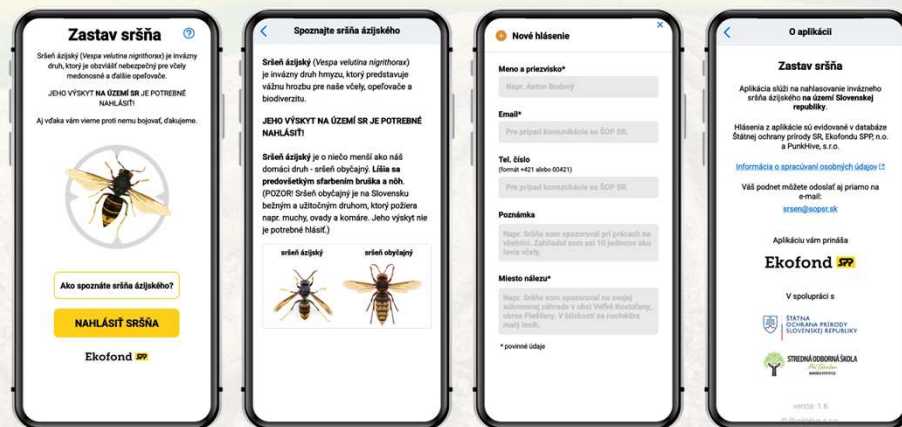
Zastav sršňa

Sršeň ázijský (Vespa velutina nigrithorax) je invázny druh, ktorý je obzvlášť nebezpečný pre včely medonosné a ďalšie opeľovače.

JEHO VÝSKYT NA ÚZEMÍ SR JE POTREBNÉ NAHLÁSIŤ!

Aj vďaka vám vieme proti nemu bojovať, ďakujeme.

Ako spoznáte sršňa ázijského?

NAHLÁSIŤ SRŠŇA

Ekofond SPP

Spoznajte sršňa ázijského

Sršeň ázijský (Vespa velutina nigrithorax) je invázny druh hmyzu, ktorý predstavuje vážnu hrozbu pre naše včely, opeľovače a biodiverzitu.

JEHO VÝSKYT NA ÚZEMÍ SR JE POTREBNÉ NAHLÁSIŤ!

Sršeň ázijský je o niečo menší ako náš domáci druh - sršeň obyčajný. Líšia sa predovšetkým sfarbením bruška a nôh. (POZOR! Sršeň obyčajný je na Slovensku bežným a užitočným druhom, ktorý požiera napr. muchy, ovady a komáre. Jeho výskyt nie je potrebné hlásiť.)

sršeň ázijský

sršeň obyčajný

Nové hlásenie

Meno a priezvisko*

Napr. Anton Bodový

Email*

Pre prípad komunikácie so ŠOP SR.

Tel. číslo
(formát +421 alebo 00421)

Pre prípad komunikácie so ŠOP SR.

Poznámka

Napr. Sršňa som spozoroval pri prácach na včelnici. Zahliadol som asi 10 jedincov ako lovia včely.

Miesto nálezu*

Napr. Sršňa som spozoroval na svojej súkromnej záhrade v obci Veľké Kostoľany, okres Piešťany. V blízkosti sa nachádza malý lesík.

* povinné údaje

O aplikácii

Zastav sršňa

Aplikácia slúži na nahlasovanie invázneho sršňa ázijského na území Slovenskej republiky.

Hlásenia z aplikácie sú evidované v databáze Štátnej ochrany prírody SR, Ekofondu SPP, n.o. a PunkHive, s.r.o.

Informácia o spracúvaní osobných údajov

Váš podnet môžete odosielať aj priamo na e-mail:

srsen@sopsr.sk

Aplikáciu vám prináša

Ekofond SPP

V spolupráci s

ŠTÁTNA OCHRANA PRÍRODY SLOVENSKEJ REPUBLIKY

STREDNÁ ODBORNÁ ŠKOLA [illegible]

verzia: 1.6

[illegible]